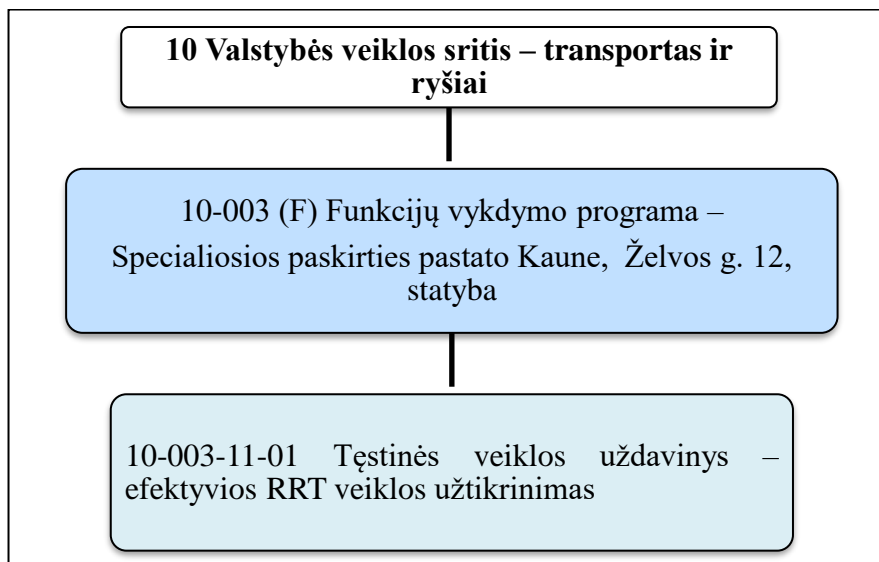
10 Valstybės veiklos sritis – transportas ir ryšiai

10-003 (F) Funkcijų vykdymo programa – Specialiosios paskirties pastato Kaune, Želvos g. 12, statyba

10-003-11-01 Tęstinės veiklos uždavinys – efektyvios RRT veiklos užtikrinimas